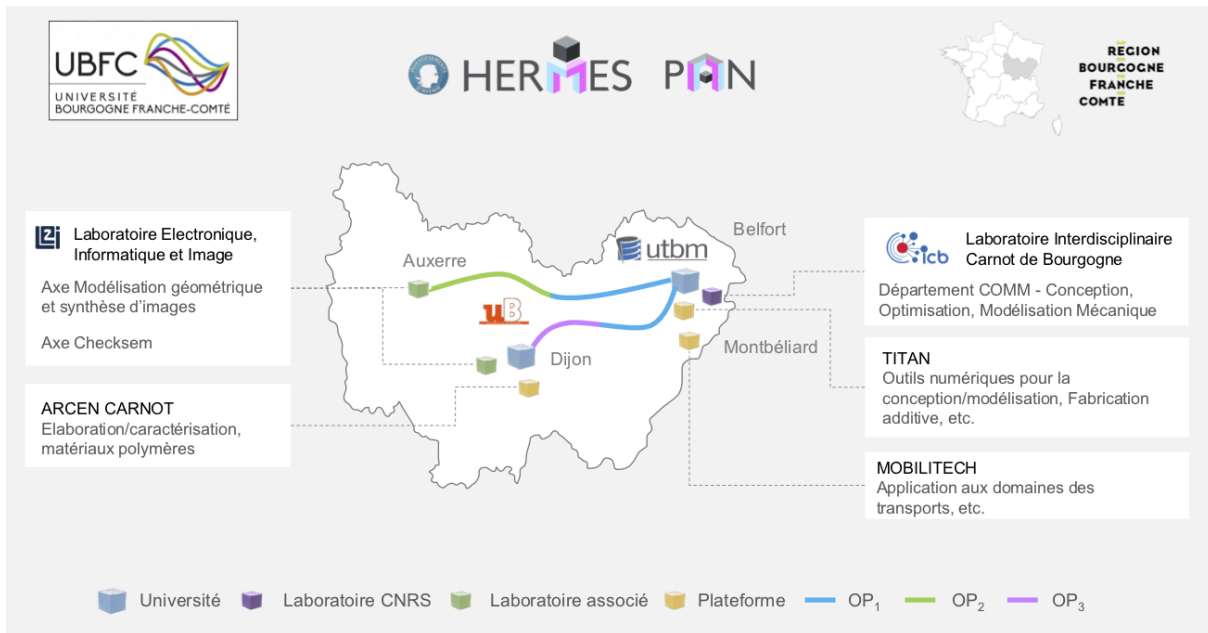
UBFC UNIVERSITÉ BOURGOGNE FRANCHE-COMTÉ

HERMES PAN

REGION BOURGOGNE FRANCHE COMTE

L2i Laboratoire Electronique, Informatique et Image

Axe Modélisation géométrique et synthèse d'images

Axe Checksem

ARCEN CARNOT
Elaboration/caractérisation, matériaux polymères

Auxerre

uB

Dijon

utbm

Belfort

Montbéliard

icb Laboratoire Interdisciplinaire Carnot de Bourgogne

Département COMM - Conception, Optimisation, Modélisation Mécanique

TITAN
Outils numériques pour la conception/modélisation, Fabrication additive, etc.

MOBILITECH
Application aux domaines des transports, etc.

Université Laboratoire CNRS Laboratoire associé Plateforme $OP_1$ $OP_2$ $OP_3$